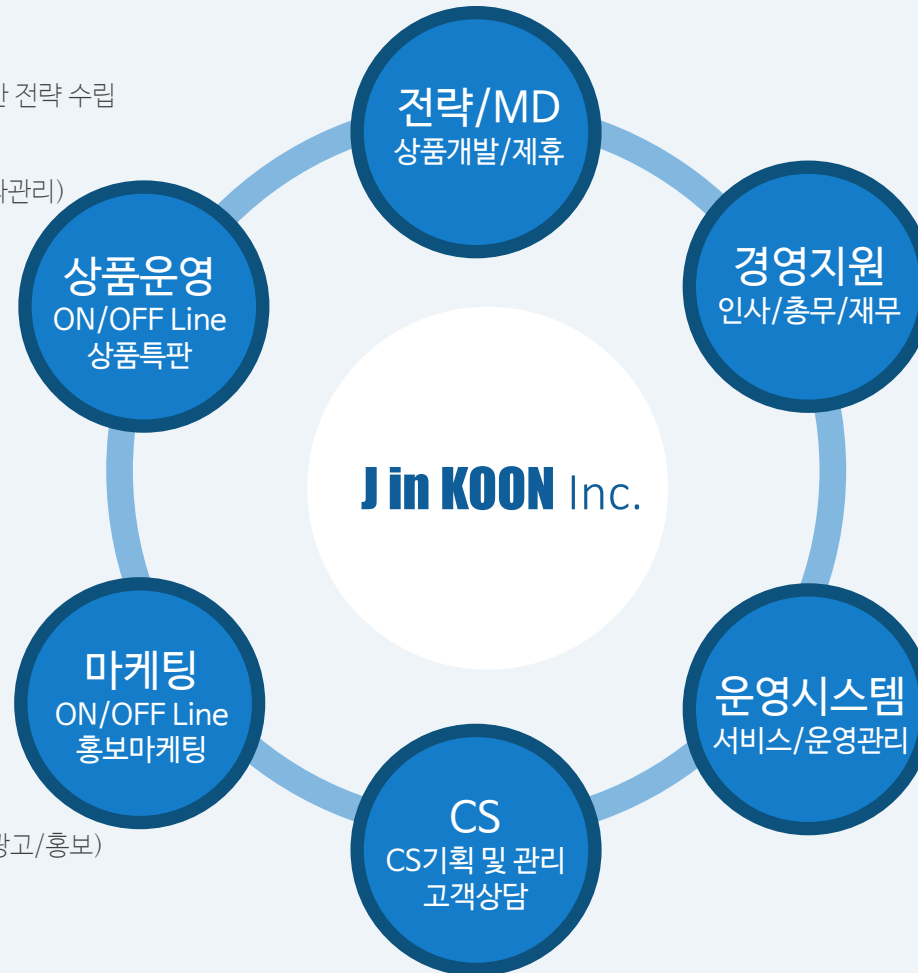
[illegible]한 전략 수립

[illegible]과관리)

전략/MD
상품개발/제휴

경영지원
인사/총무/재무

상품운영
ON/OFF Line
상품특판

J in KOON Inc.

마케팅
ON/OFF Line
홍보마케팅

운영시스템
서비스/운영관리

CS
CS기획 및 관리
고객상담

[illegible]광고/홍보)